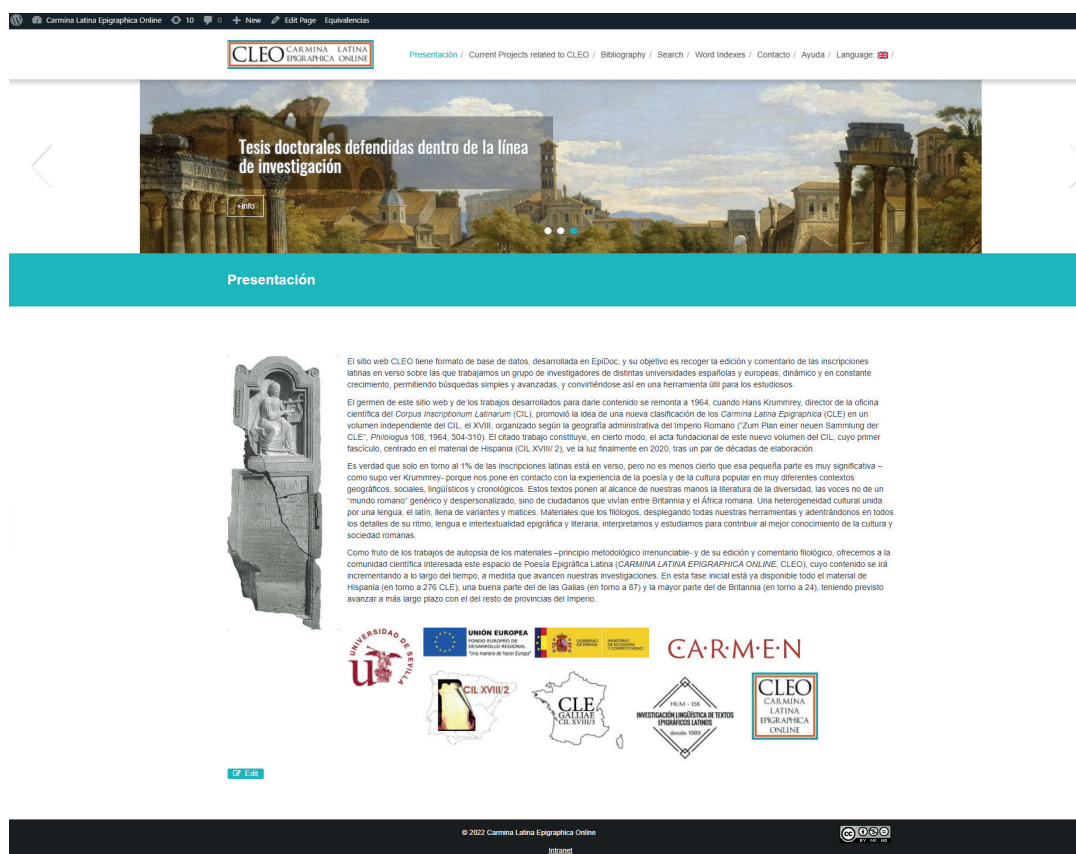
Carmina Latina Epigraphica Online 10 0 + New Edit Page Equivalencias

CLEO CARMINA LATINA EPIGRAPHICA ONLINE

Presentación / Current Projects related to CLEO / Bibliography / Search / Word Indexes / Contacto / Ayuda / Language: /

Tesis doctorales defendidas dentro de la línea de investigación

+info

Presentación

El sitio web CLEO tiene formato de base de datos, desarrollada en EpiDoc, y su objetivo es recoger la edición y comentario de las inscripciones latinas en verso sobre las que trabajamos un grupo de investigadores de distintas universidades españolas y europeas, dinámico y en constante crecimiento, permitiendo búsquedas simples y avanzadas, y convirtiéndose así en una herramienta útil para los estudiosos.

El germen de este sitio web y de los trabajos desarrollados para darle contenido se remonta a 1964, cuando Hans Krummrey, director de la oficina científica del Corpus Inscriptionum Latinarum (CIL), promovió la idea de una nueva clasificación de los Carmina Latina Epigraphica (CLE) en un volumen independiente del CIL, el XVIII, organizado según la geografía administrativa del Imperio Romano ("Zum Plan einer neuen Sammlung der CLE", Philologus 108, 1964, 304-310). El citado trabajo constituye, en cierto modo, el acta fundacional de este nuevo volumen del CIL, cuyo primer fascículo, centrado en el material de Hispania (CIL XVIII/ 2), ve la luz finalmente en 2020, tras un par de décadas de elaboración.

Es verdad que solo en torno al 1% de las inscripciones latinas está en verso, pero no es menos cierto que esa pequeña parte es muy significativa – como supo ver Krummrey- porque nos pone en contacto con la experiencia de la poesía y de la cultura popular en muy diferentes contextos geográficos, sociales, lingüísticos y cronológicos. Estos textos ponen al alcance de nuestras manos la literatura de la diversidad, las voces no de un "mundo romano" genérico y despersonalizado, sino de ciudadanos que vivían entre Britannia y el África romana. Una heterogeneidad cultural unida por una lengua, el latín, llena de variantes y matices. Materiales que los filólogos, desplegando todas nuestras herramientas y adentrándonos en todos los detalles de su ritmo, lengua e intertextualidad epigráfica y literaria, interpretamos y estudiamos para contribuir al mejor conocimiento de la cultura y sociedad romanas.

Como fruto de los trabajos de autopsia de los materiales –principio metodológico irrenunciable- y de su edición y comentario filológico, ofrecemos a la comunidad científica interesada este espacio de Poesía Epigráfica Latina (CARMINA LATINA EPIGRAPHICA ONLINE, CLEO), cuyo contenido se irá incrementando a lo largo del tiempo, a medida que avancen nuestras investigaciones. En esta fase inicial está ya disponible todo el material de Hispania (en torno a 276 CLE), una buena parte del de las Galias (en torno a 87) y la mayor parte del de Britannia (en torno a 24), teniendo previsto avanzar a más largo plazo con el del resto de provincias del Imperio.

UNIVERSIDAD DE SEVILLA

UNIÓN EUROPEA FONDO EUROPEO DE DESARROLLO REGIONAL "Una manera de hacer Europa"

GOBIERNO DE ESPAÑA MINISTERIO DE ECONOMÍA Y COMPETITIVIDAD

C·A·R·M·E·N

CIL XVIII/2

CLE GALLIAE CIL XVIII/3

HUM - 156 INVESTIGACIÓN LINGÜÍSTICA DE TEXTOS EPIGRÁFICOS LATINOS desde 1989

CLEO CARMINA LATINA EPIGRAPHICA ONLINE

Edit

© 2022 Carmina Latina Epigraphica Online

Intranet